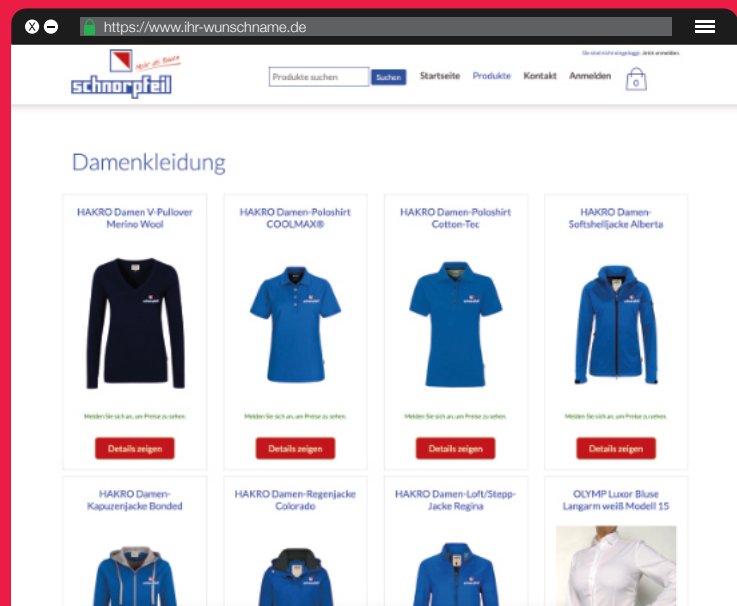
https://www.ihr-wunschname.de

Sie sind nicht eingeloggt. Jetzt anmelden.

Mehr als Bauen
schnorpfeil

Produkte suchen Suchen Startseite Produkte Kontakt Anmelden 0

Damenkleidung

HAKRO Damen V-Pullover Merino Wool

Melden Sie sich an, um Preise zu sehen.

Details zeigen

HAKRO Damen-Poloshirt COOLMAX®

Melden Sie sich an, um Preise zu sehen.

Details zeigen

HAKRO Damen-Poloshirt Cotton-Tec

Melden Sie sich an, um Preise zu sehen.

Details zeigen

HAKRO Damen-Softshelljacke Alberta

Melden Sie sich an, um Preise zu sehen.

Details zeigen

HAKRO Damen-Kapuzenjacke Bonded

HAKRO Damen-Regenjacke Colorado

HAKRO Damen-Loft/Stepp-Jacke Regina

OLYMP Luxor Bluse Langarm weiß Modell 15